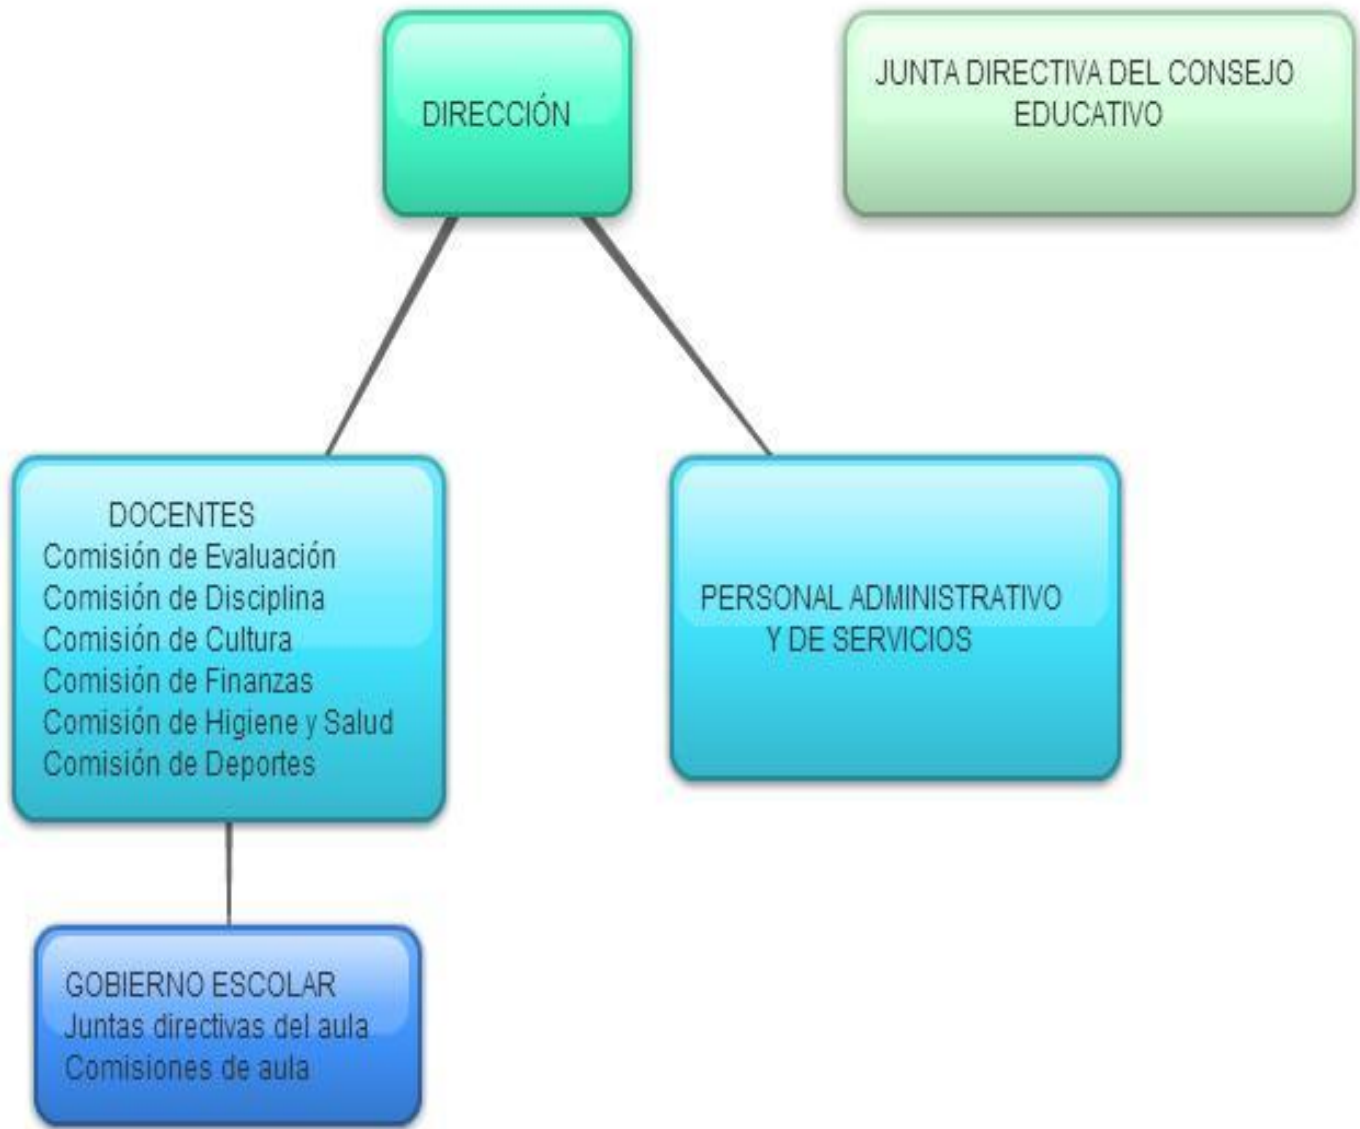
DIRECCIÓN

JUNTA DIRECTIVA DEL CONSEJO EDUCATIVO

DOCENTES
Comisión de Evaluación
Comisión de Disciplina
Comisión de Cultura
Comisión de Finanzas
Comisión de Higiene y Salud
Comisión de Deportes

PERSONAL ADMINISTRATIVO Y DE SERVICIOS

GOBIERNO ESCOLAR
Juntas directivas del aula
Comisiones de aula